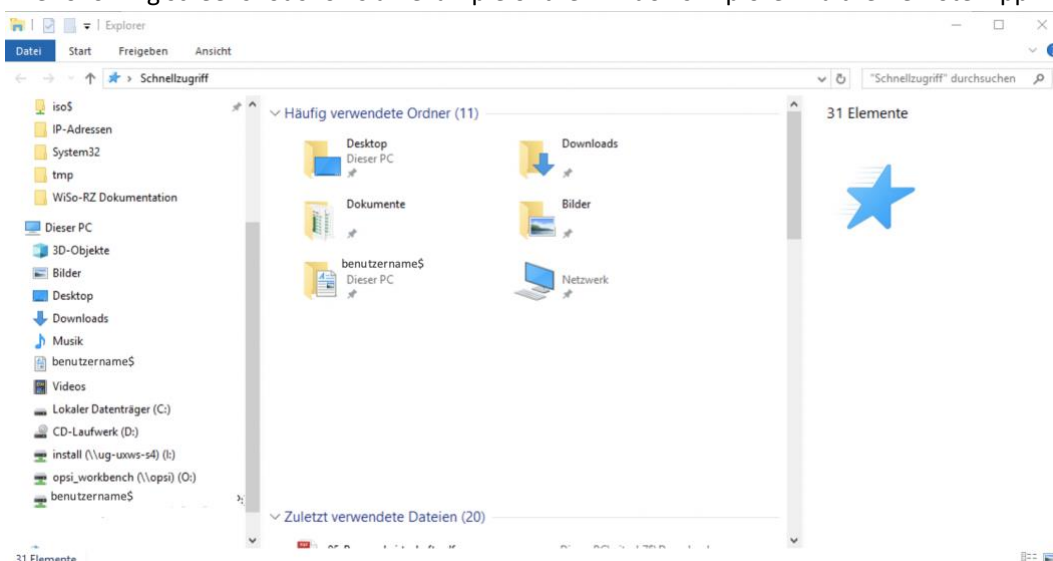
Explorer

Datei Start Freigeben Ansicht

Schnellzugriff

"Schnellzugriff" durchsuchen

iso$
IP-Adressen
System32
tmp
WiSo-RZ Dokumentation
Dieser PC
3D-Objekte
Bilder
Desktop
Downloads
Musik
benutzername$
Videos
Lokaler Datenträger (C:)
CD-Laufwerk (D:)
install (\\ug-uxws-s4) (I:)
opsi_workbench (\\opsi) (O:)
benutzername$

Häufig verwendete Ordner (11)

Desktop
Dieser PC

Downloads

Dokumente

Bilder

benutzername$
Dieser PC

Netzwerk

Zuletzt verwendete Dateien (20)

31 Elemente

31 Elemente